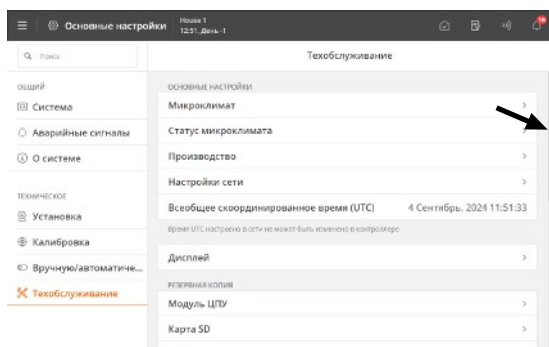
Основные настройки House 1 12:51, День -1

Q Поиск

ОБЩИЙ
Система
Аварийные сигналы
О системе

ТЕХНИЧЕСКОЕ
Установка
Калибровка
Вручную/автоматиче...
Техобслуживание

Техобслуживание

ОСНОВНЫЕ НАСТРОЙКИ
Микроклимат >
Статус микроклимата
Производство >
Настройки сети >
Всеобщее скоординированное время (UTC) 4 Сентябрь. 2024 11:51:33
Время UTC настроено в сети не может быть изменено в контроллере

Дисплей >

РЕЗЕРВНАЯ КОПИЯ
Модуль ЦПУ >
Карта SD >